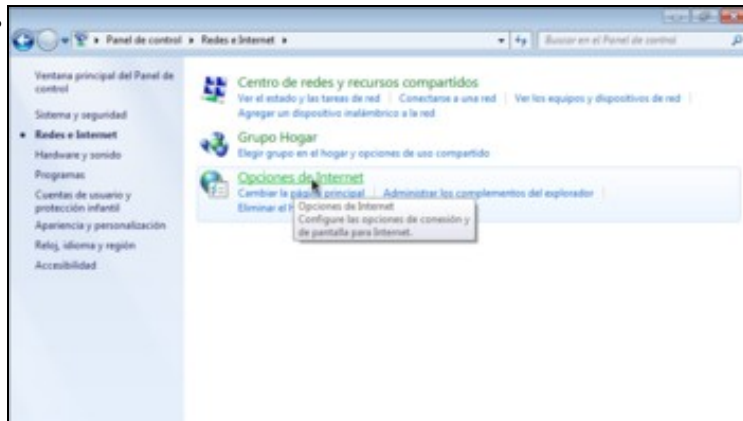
Panel de control ▸ Redes e Internet ▸

Buscar en el Panel de control

Ventana principal del Panel de control

Sistema y seguridad

Redes e Internet

Hardware y sonido

Programas

Cuentas de usuario y protección infantil

Apariencia y personalización

Reloj, idioma y región

Accesibilidad

Centro de redes y recursos compartidos

Ver el estado y las tareas de red | Conectarse a una red | Ver los equipos y dispositivos de red | Agregar un dispositivo inalámbrico a la red

Grupo Hogar

Elegir grupo en el hogar y opciones de uso compartido

Opciones de Internet

Cambiar la página principal | Administrar los complementos del explorador | Eliminar el H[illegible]

Opciones de Internet
Configure las opciones de conexión y de pantalla para Internet.